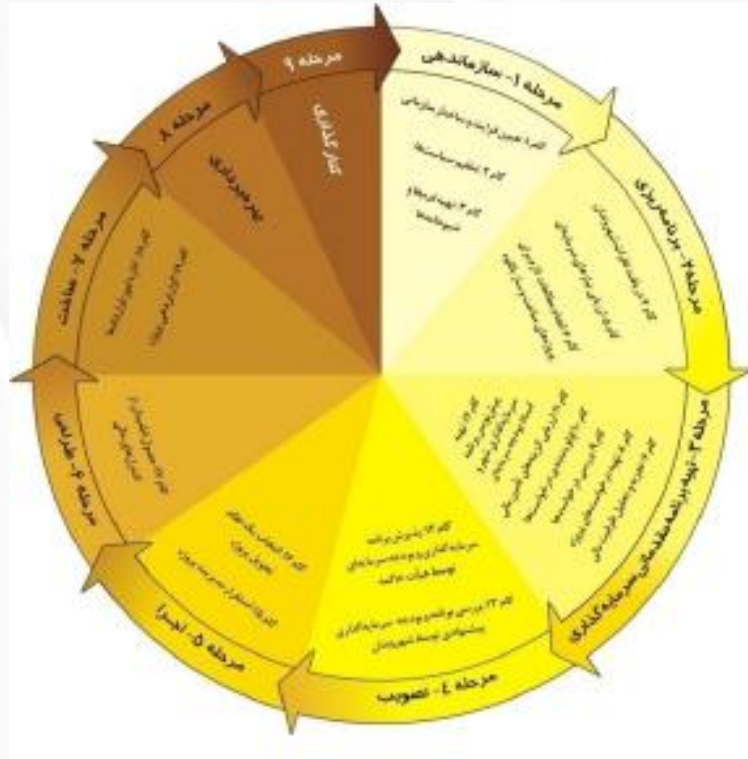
مرحله ۱- سازماندهی

گام ۱: تعیین فرآیند و ساختار سازمانی

گام ۲: تنظیم برنامه زمانی

گام ۳: شهروندان و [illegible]

مرحله ۲- برنامه‌ریزی

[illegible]

مرحله ۳- تهیه برنامه مقدماتی سرمایه‌گذاری

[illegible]

مرحله ۴- تصویب

گام ۱۲: پذیرش برنامه سرمایه‌گذاری و بودجه سرمایه‌ای توسط هیات عالی

گام ۱۳: بررسی برنامه و بودجه سرمایه‌گذاری پیشنهادی توسط شهروندان

مرحله ۵- اجرا

گام ۱۵: انتخاب یک نظام نظارت پروژه

گام ۱۶: استقرار مدیریت پروژه

مرحله ۶- طراحی

گام ۱۷: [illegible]

مرحله ۷- نظارت

گام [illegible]

مرحله ۸

عملیاتی

مرحله ۹

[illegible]